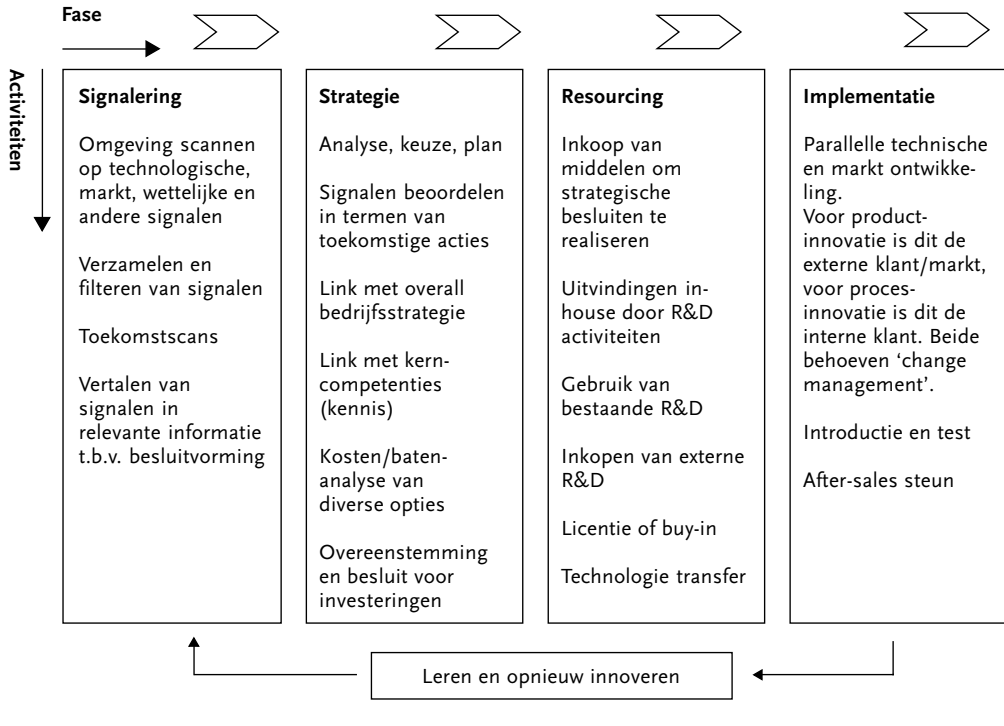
Fase

Activiteiten

Signalering

Omgeving scannen op technologische, markt, wettelijke en andere signalen

Verzamelen en filteren van signalen

Toekomstscans

Vertalen van signalen in relevante informatie t.b.v. besluitvorming

Strategie

Analyse, keuze, plan

Signalen beoordelen in termen van toekomstige acties

Link met overall bedrijfsstrategie

Link met kerncompetenties (kennis)

Kosten/batenanalyse van diverse opties

Overeenstemming en besluit voor investeringen

Resourcing

Inkoop van middelen om strategische besluiten te realiseren

Uitvindingen inhouse door R&D activiteiten

Gebruik van bestaande R&D

Inkopen van externe R&D

Licentie of buy-in

Technologie transfer

Implementatie

Parallelle technische en markt ontwikkeling.
Voor productinnovatie is dit de externe klant/markt, voor procesinnovatie is dit de interne klant. Beide behoeven 'change management'.

Introductie en test

After-sales steun

Leren en opnieuw innoveren